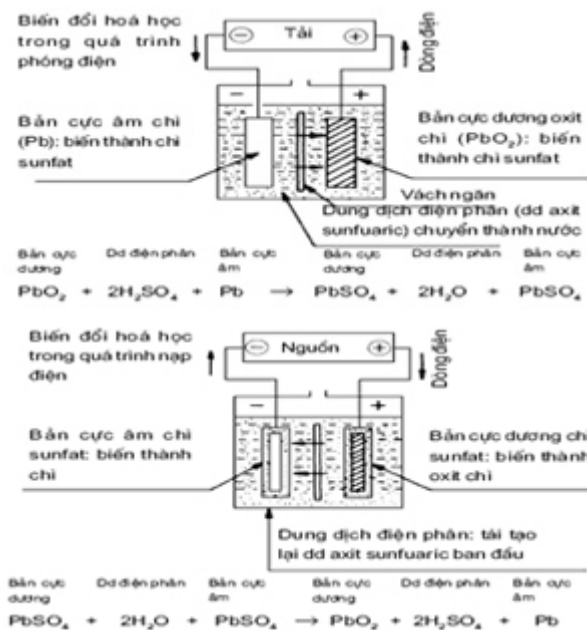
Biến đổi hoá học trong quá trình phóng điện

Tải

Dòng điện

Bản cực âm chì (Pb): biến thành chì sunfat

Bản cực dương oxit chì ($PbO_2$): biến thành chì sunfat

Vách ngăn

Dung dịch điện phân (dd axit sunfuaric) chuyển thành nước

| Bản cực dương | Dd điện phân | Bản cực âm | | Bản cực dương | Dd điện phân | Bản cực âm |
|---|---|---|---|---|---|---|
| $PbO_2$ + | $2H_2SO_4$ + | Pb | $\rightarrow$ | $PbSO_4$ + | $2H_2O$ + | $PbSO_4$ |

Biến đổi hoá học trong quá trình nạp điện

Nguồn

Dòng điện

Bản cực âm chì sunfat: biến thành chì

Bản cực dương chì sunfat: biến thành oxit chì

Dung dịch điện phân: tái tạo lại dd axit sunfuaric ban đầu

| Bản cực dương | Dd điện phân | Bản cực âm | | Bản cực dương | Dd điện phân | Bản cực âm |
|---|---|---|---|---|---|---|
| $PbSO_4$ + | $2H_2O$ + | $PbSO_4$ | $\rightarrow$ | $PbO_2$ + | $2H_2SO_4$ + | Pb |